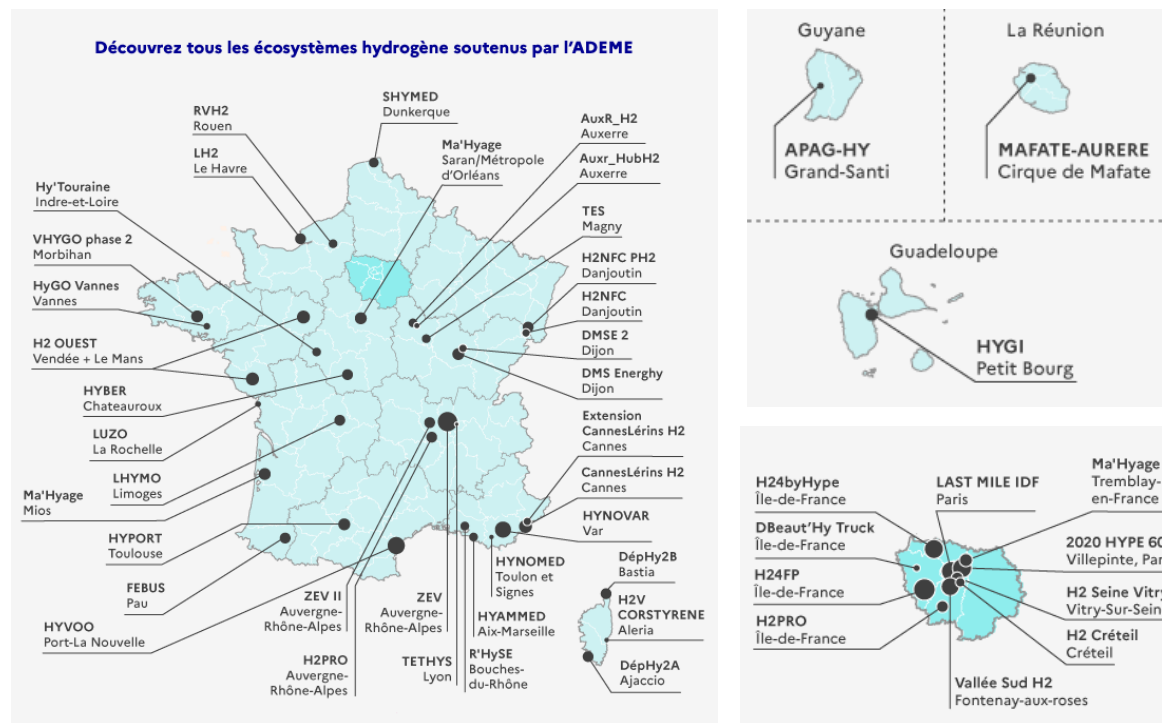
Découvrez tous les écosystèmes hydrogène soutenus par l'ADEME

SHYMED
Dunkerque

RVH2
Rouen

LH2
Le Havre

Ma'Hyage
Saran/Métropole d'Orléans

AuxR_H2
Auxerre

Auxr_HubH2
Auxerre

Hy'Touraine
Indre-et-Loire

TES
Magny

VHYGO phase 2
Morbihan

H2NFC PH2
Danjoutin

HyGO Vannes
Vannes

H2NFC
Danjoutin

H2 OUEST
Vendée + Le Mans

DMSE 2
Dijon

DMS Energhy
Dijon

HYBER
Chateauroux

Extension CannesLérins H2
Cannes

LUZO
La Rochelle

LHYMO
Limoges

CannesLérins H2
Cannes

Ma'Hyage
Mios

HYNOVAR
Var

HYPORT
Toulouse

DépHy2B
Bastia

HYNOMED
Toulon et Signes

FEBUS
Pau

H2V CORSTYRENE
Aleria

HYVOO
Port-La Nouvelle

ZEV II
Auvergne-Rhône-Alpes

ZEV
Auvergne-Rhône-Alpes

HYAMMED
Aix-Marseille

DépHy2A
Ajaccio

H2PRO
Auvergne-Rhône-Alpes

TETHYS
Lyon

R'HySE
Bouches-du-Rhône

Guyane

APAG-HY
Grand-Santi

La Réunion

MAFATE-AURERE
Cirque de Mafate

Guadeloupe

HYGI
Petit Bourg

H24byHype
Île-de-France

LAST MILE IDF
Paris

Ma'Hyage
Tremblay-en-France

DBeaut'Hy Truck
Île-de-France

2020 HYPE 60
Villepinte, Par

H24FP
Île-de-France

H2 Seine Vitry
Vitry-Sur-Sein

H2PRO
Île-de-France

H2 Créteil
Créteil

Vallée Sud H2
Fontenay-aux-roses